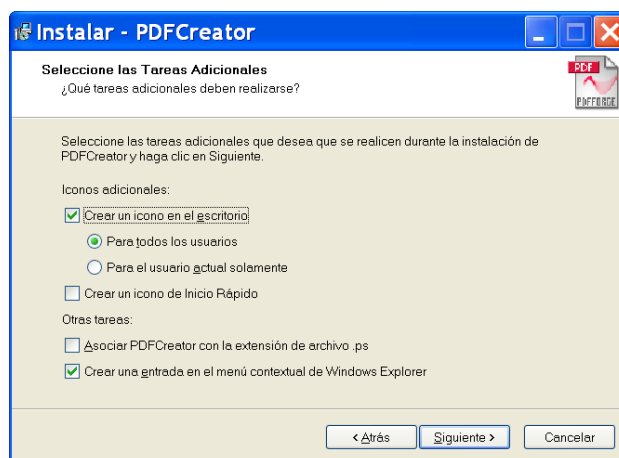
Instalar - PDFCreator

Seleccione las Tareas Adicionales
¿Qué tareas adicionales deben realizarse?

PDF
PDFFORGE

Seleccione las tareas adicionales que desea que se realicen durante la instalación de PDFCreator y haga clic en Siguiente.

Iconos adicionales:

Crear un icono en el escritorio

Para todos los usuarios

Para el usuario actual solamente

Crear un icono de Inicio Rápido

Otras tareas:

Asociar PDFCreator con la extensión de archivo .ps

Crear una entrada en el menú contextual de Windows Explorer

< Atrás | Siguiente > | Cancelar